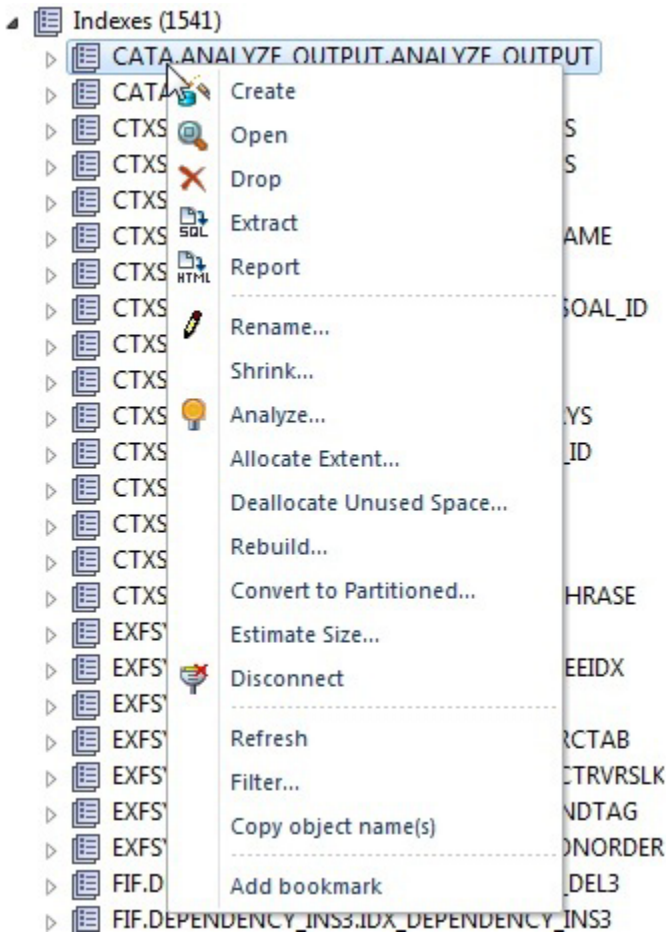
Indexes (1541)
CATA.ANALYZE_OUTPUT.ANALYZE_OUTPUT
CATA
CTXS S
CTXS S
CTXS
CTXS AME
CTXS
CTXS SOAL_ID
CTXS
CTXS
CTXS YS
CTXS _ID
CTXS
CTXS
CTXS
CTXS HRASE
EXFS
EXFS EEIDX
EXFS
EXFS RCTAB
EXFS CTRVRSLK
EXFS NDTAG
EXFS ONORDER
FIF.D DEL3
FIF.DEPENDENCY_INS3.IDX_DEPENDENCY_INS3

Create
Open
Drop
Extract
Report
Rename...
Shrink...
Analyze...
Allocate Extent...
Deallocate Unused Space...
Rebuild...
Convert to Partitioned...
Estimate Size...
Disconnect
Refresh
Filter...
Copy object name(s)
Add bookmark